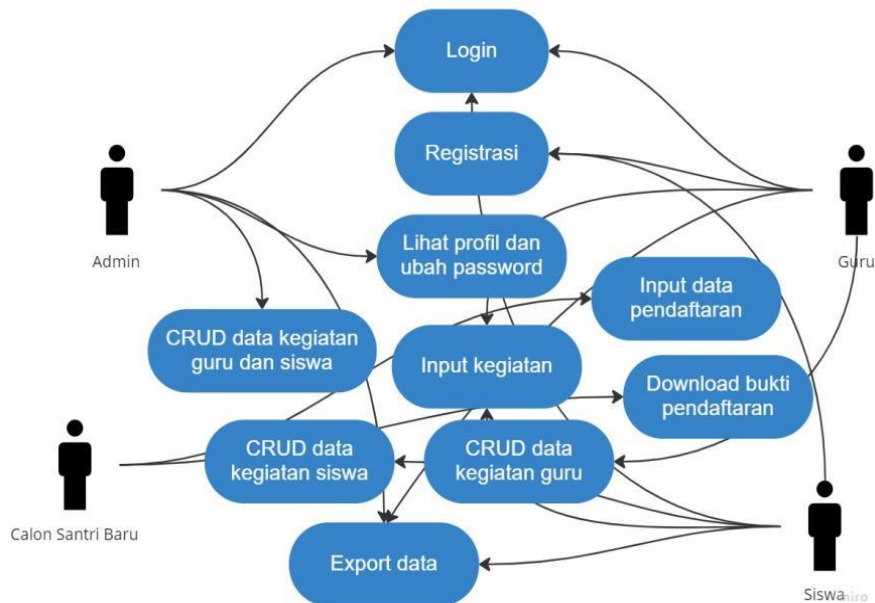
Login

Registrasi

Admin

Guru

Lihat profil dan ubah password

Input data pendaftaran

CRUD data kegiatan guru dan siswa

Input kegiatan

Download bukti pendaftaran

CRUD data kegiatan siswa

CRUD data kegiatan guru

Calon Santri Baru

Export data

Siswa

miro